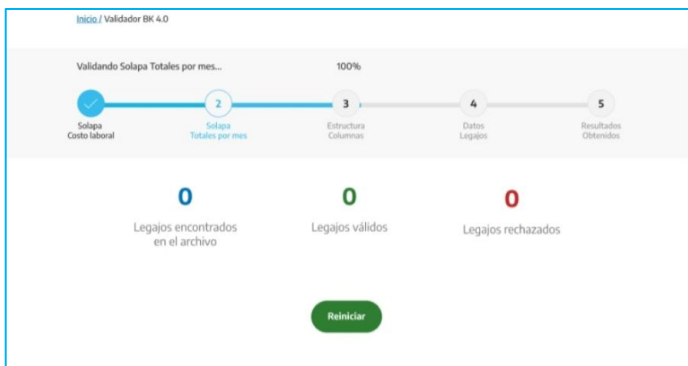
Inicio / Validador BK 4.0

Validando Solapa Totales por mes...

100%

Solapa Costo laboral

2 Solapa Totales por mes

3 Estructura Columnas

4 Datos Legajos

5 Resultados Obtenidos

0
Legajos encontrados en el archivo

0
Legajos válidos

0
Legajos rechazados

Reiniciar